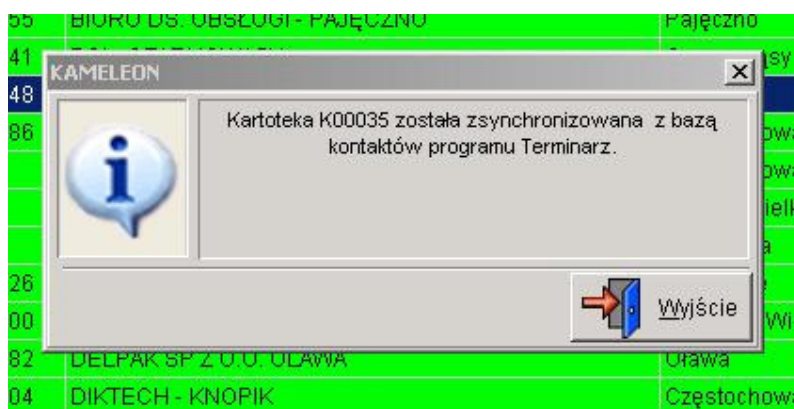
55 BIURO DS. OBSŁUGI - PAJĘCZNO Pajęczno
41 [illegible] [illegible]sy
48
86 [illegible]ow
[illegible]ow
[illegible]iel
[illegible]a
26 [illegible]
00 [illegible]Wi
82 DELPAK SP Z O.O. OŁAWA Oława
04 DIKTECH - KNOPIK Częstochow

KAMELEON

Kartoteka K00035 została zsynchronizowana z bazą kontaktów programu Terminarz.

Wyjście